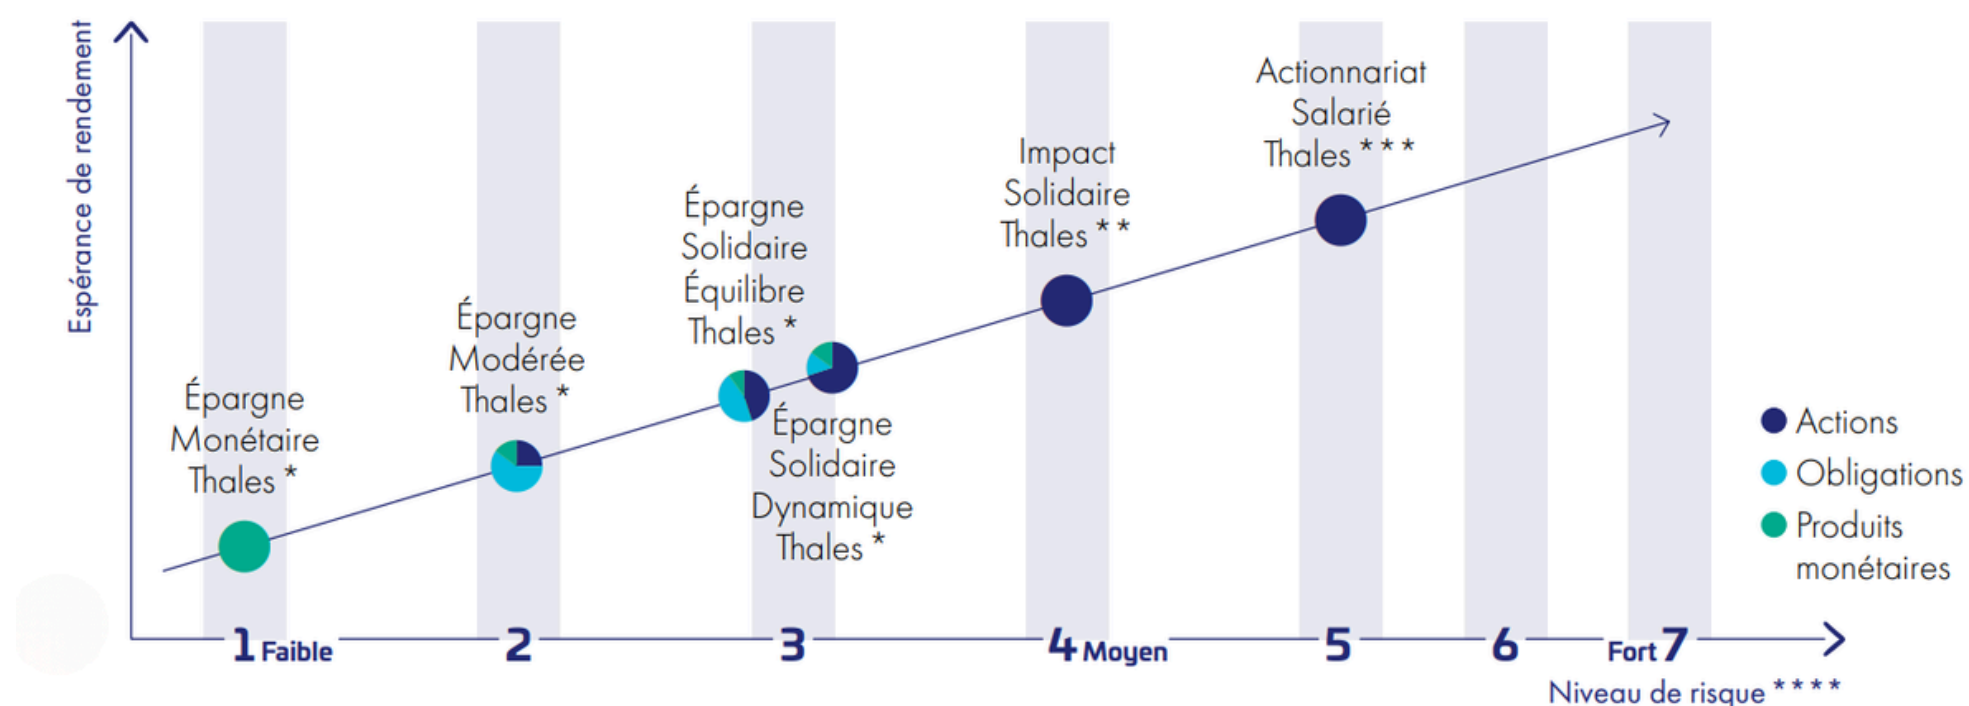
Espérance de rendement

Épargne Monétaire Thales *

Épargne Modérée Thales *

Épargne Solidaire Équilibre Thales *

Épargne Solidaire Dynamique Thales *

Impact Solidaire Thales **

Actionnariat Salarié Thales ***

Actions
Obligations
Produits monétaires

1 Faible
2
3
4 Moyen
5
6
Fort 7

Niveau de risque ****